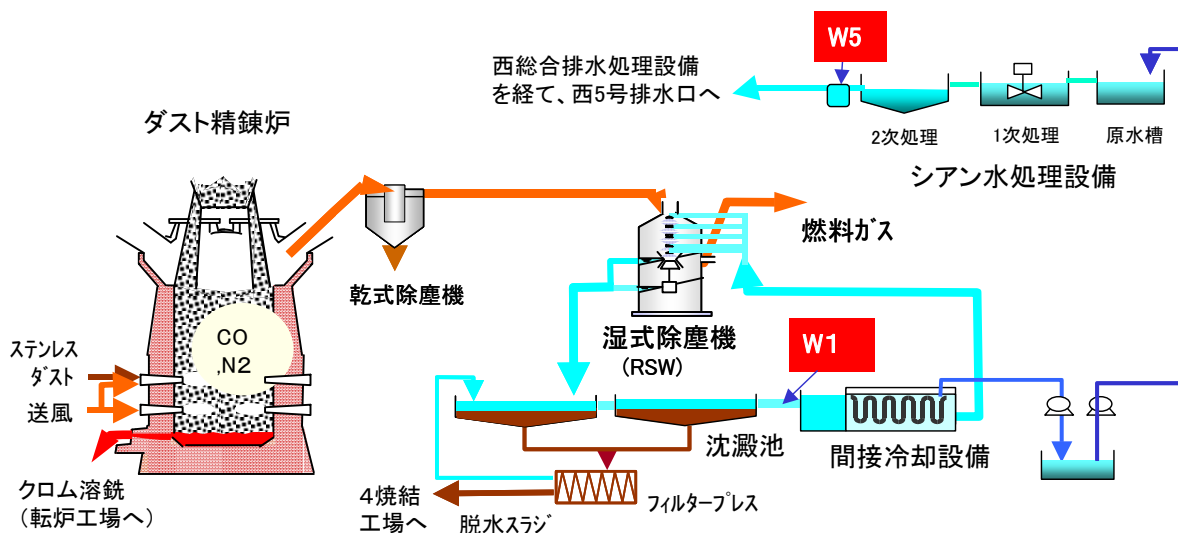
W5

西総合排水処理設備を経て、西5号排水口へ

2次処理

1次処理

原水槽

シアン水処理設備

ダスト精錬炉

燃料ガス

乾式除塵機

CO ,N2

湿式除塵機 (RSW)

W1

ステンレス ダスト

送風

沈澱池

間接冷却設備

クロム溶銑 (転炉工場へ)

4焼結 工場へ

フィルタープレス

脱水スラジ